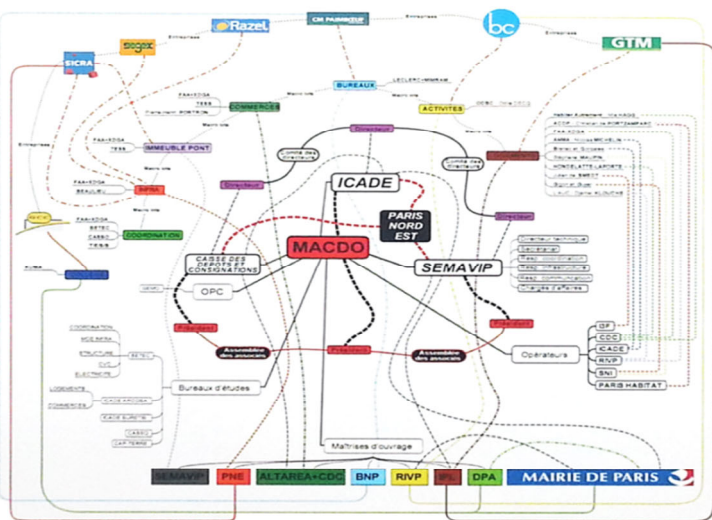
Razel
CM PARMENTIER
bc
GTM
SICRA
sogea
Entreprise
Entreprises
Entreprises
BUREAUX
COMMERCES
ACTIVITES
IMMEUBLE PONT
INFRA
COORDINATION
Directeur
Comité des directeurs
Comité des directeurs
ICADE
PARIS NORD EST
MACDO
SEMAVIP
CAISSE DES DEPOTS ET CONSIGNATIONS
OPC
Président
Président
Président
Assemblée des associés
Assemblée des associés
Opérateurs
IDF
CCC
ICADE
RIVP
SNI
PARIS HABITAT
Bureaux d'études
Maîtrises d'ouvrage
SEMAVIP
PNE
ALTAREA+CDC
BNP
RIVP
IPL
DPA
MAIRIE DE PARIS
COORDINATION
MOE INFRA
STRUCTURE
CVC
ELECTRICITE
LOGEMENTS
COMMERCES
BETEC
CASSO
TESS
CAP TERRE
Directeur technique
Secrétaire